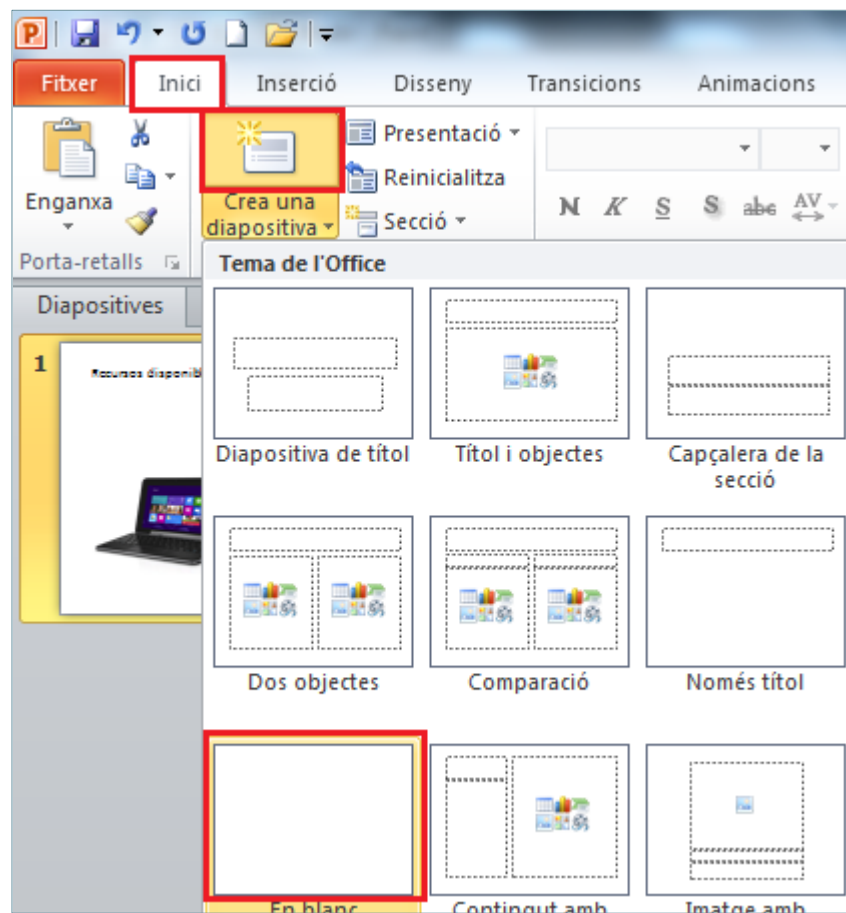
Fitxer
Inici
Inserció
Disseny
Transicions
Animacions

Enganxa
Porta-retalls
Crea una diapositiva
Presentació
Reinicialitza
Secció

N K S S abc AV

Diapositives
1
Recursos disponib

Tema de l'Office

Diapositiva de títol
Títol i objectes
Capçalera de la secció
Dos objectes
Comparació
Només títol
En blanc
Contingut amb
Imatge amb